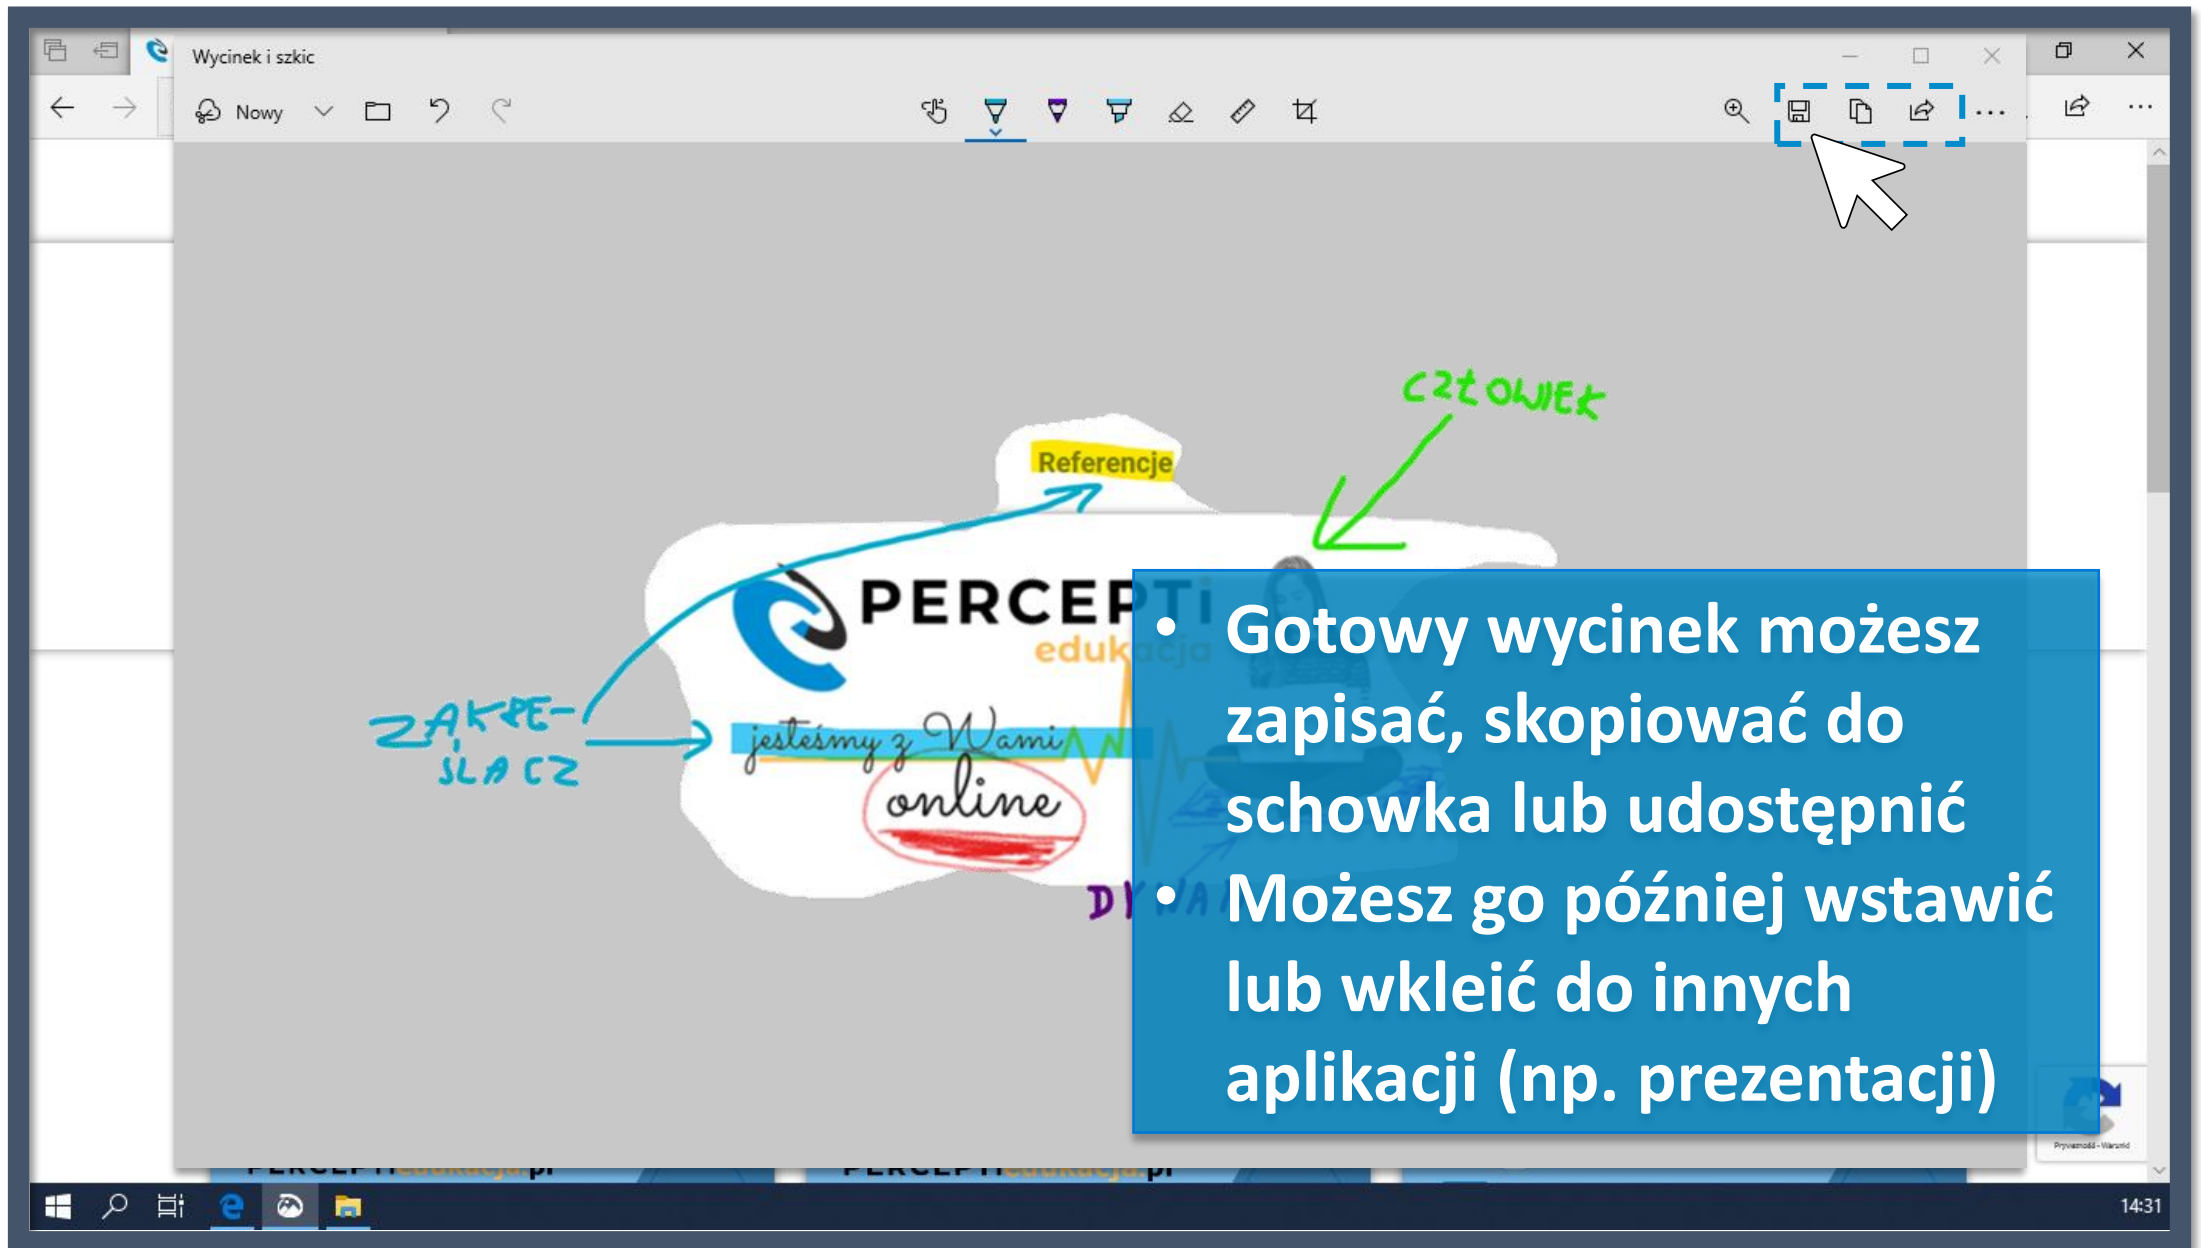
Wycinek i szkic

Nowy

CZŁOWIEK

Referencje

PERCEPTi edukacja

ZAKRE-ŚLACZ

jesteśmy z Wami

online

DY

• Gotowy wycinek możesz zapisać, skopiować do schowka lub udostępnić
• Możesz go później wstawić lub wkleić do innych aplikacji (np. prezentacji)

14:31